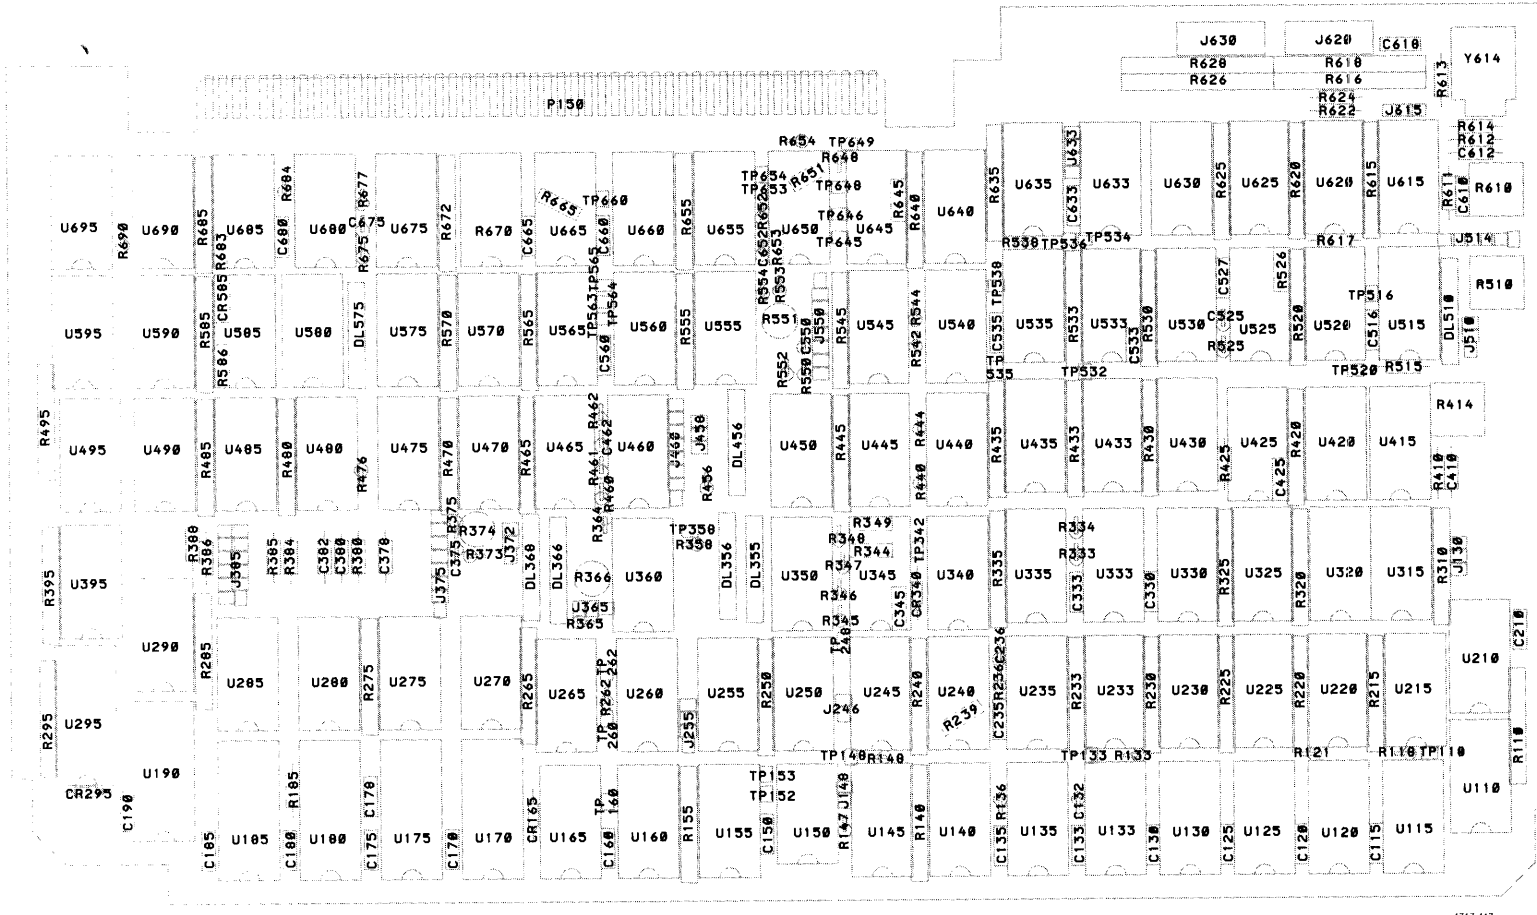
J630 J620 C610
R628 R618 Y614
R626 R616 R613
R624
R622 J615

P150

R654 TP649
R648
TP654 R651
TP653 TP648 R645
R665 TP660 R652
R653 TP646

R614
R612
C612

U695 R690 U690 R685 U685 R683 C680 R684 U680 C675 R677 R675 U675 R672 R670 C665 U665 C660 U660 R655 U655 C652 U650 U645 R640 U640 R635 U635 C633 J633 U633 U630 R625 U625 R620 U620 R615 U615 R611 C610 R610
TP645 R530 TP536 TP534 R617 J514

CR585 TP563 TP565 R554 R553 TP530 C527 R526 R510
TP564 J550 TP516
U595 U590 R585 U585 U580 DL575 U575 R570 U570 R565 U565 U560 R555 U555 R551 C550 R545 U545 R544 U540 C535 U535 R533 U533 R530 U530 C525 U525 R520 U520 C516 U515 DL510 J510
R586 C560 R552 R550 R542 TP 535 C533 R525 TP532 TP520 R515

R495 R414
R462 C462 J460 J450
U495 U490 R485 U485 R480 U480 R476 U475 R470 U470 R465 U465 U460 R456 DL456 U450 R445 U445 R444 U440 R440 R435 U435 R433 U433 R430 U430 R425 C425 U425 R420 U420 U415 R410 C410
R461 R460

R380 R386 J385 R385 R384 C382 C380 R380 C378 R375 R374 C375 R373 J372 J375 DL368 DL366 R364 R366 U360 J365 R365 TP350 R350 DL356 DL355 U350 R349 R348 R344 R347 U345 R346 R345 C345 CR340 TP342 U340 R335 U335 R334 R333 C333 U333 C330 U330 R325 U325 R320 U320 U315 R310 J310
R395 U395

U290 R285 U285 U280 R275 U275 U270 R265 U265 TP 262 R262 TP 260 U260 J255 U255 R250 U250 J246 TP 240 U245 R240 U240 R239 C236 R236 C235 U235 R233 U233 R230 U230 R225 U225 R220 U220 R215 U215 U210 C210
R295 U295

U190 R185 C170 TP153 TP152 J140 R147 TP140 R140 TP133 R133 R121 R110 TP110 R110
CR295 C190 C105 U185 C180 U180 C175 U175 C170 U170 CR165 U165 TP 160 C160 U160 R155 U155 C150 U150 U145 R140 U140 R136 C135 U135 C132 C133 U133 C130 U130 C125 U125 C120 U120 C115 U115 U110